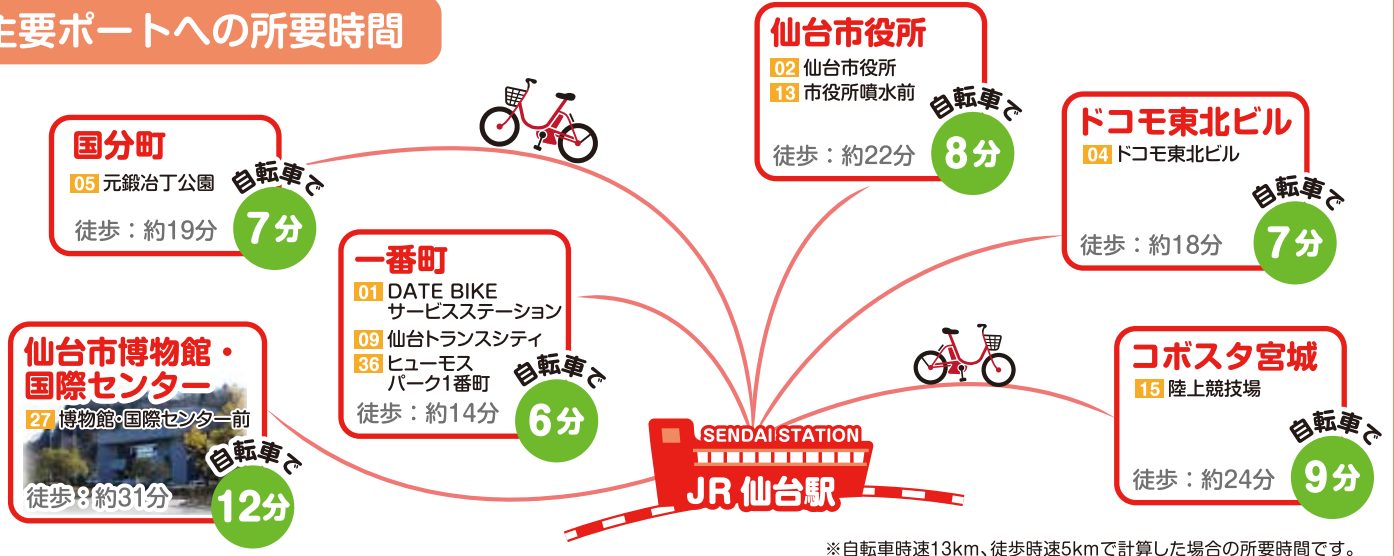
主要ポートへの所要時間

国分町
05 元鍛冶丁公園
徒歩：約19分
自転車で 7分

一番町
01 DATE BIKE サービスステーション
09 仙台トランスシティ
36 ヒューモス パーク1番町
徒歩：約14分
自転車で 6分

仙台市博物館・国際センター
27 博物館・国際センター前
徒歩：約31分
自転車で 12分

仙台市役所
02 仙台市役所
13 市役所噴水前
徒歩：約22分
自転車で 8分

ドコモ東北ビル
04 ドコモ東北ビル
徒歩：約18分
自転車で 7分

コボスタ宮城
15 陸上競技場
徒歩：約24分
自転車で 9分

SENDAI STATION
JR 仙台駅

※自転車時速13km、徒歩時速5kmで計算した場合の所要時間です。